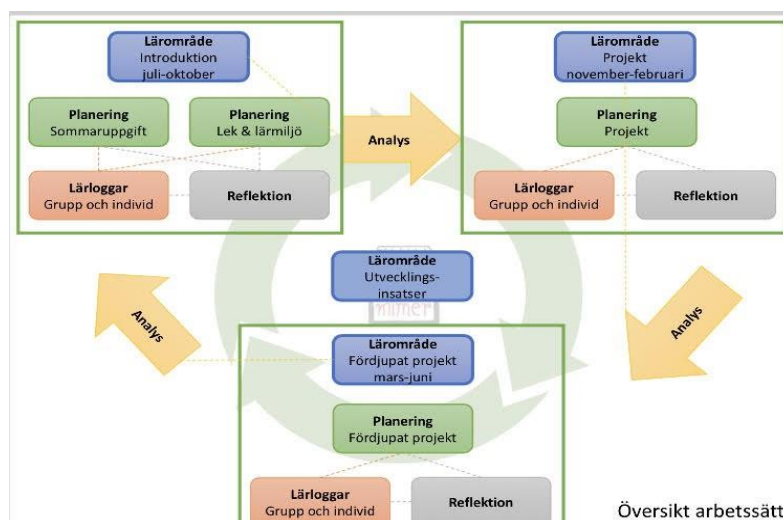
Lärområde
Introduktion
juli-oktober

Planering
Sommaruppgift

Planering
Lek & lärmiljö

Lärloggar
Grupp och individ

Reflektion

Analys

Lärområde
Projekt
november-februari

Planering
Projekt

Lärloggar
Grupp och individ

Reflektion

Lärområde
Utvecklings-
insatser

Analys

Analys

Lärområde
Fördjupat projekt
mars-juni

Planering
Fördjupat projekt

Lärloggar
Grupp och individ

Reflektion

Översikt arbetssätt